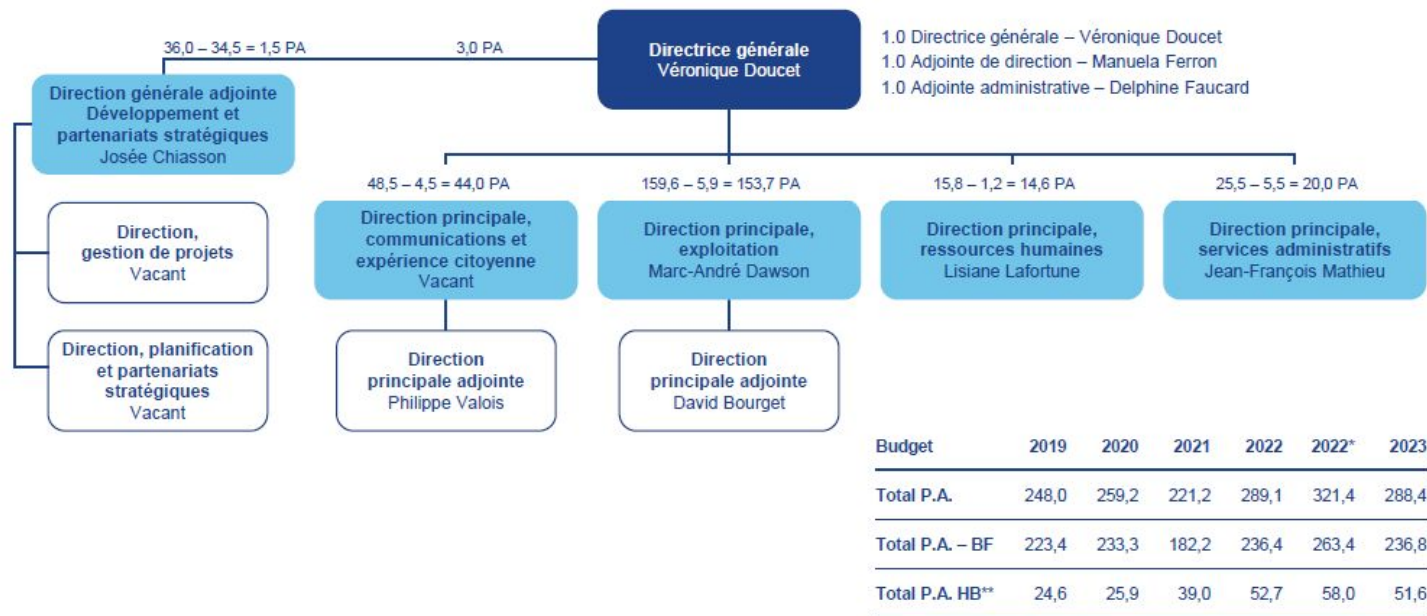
Directrice générale
Véronique Doucet

1.0 Directrice générale – Véronique Doucet
1.0 Adjointe de direction – Manuela Ferron
1.0 Adjointe administrative – Delphine Faucard

36,0 – 34,5 = 1,5 PA

3,0 PA

Direction générale adjointe
Développement et partenariats stratégiques
Josée Chiasson

Direction, gestion de projets
Vacant

Direction, planification et partenariats stratégiques
Vacant

48,5 – 4,5 = 44,0 PA

Direction principale, communications et expérience citoyenne
Vacant

Direction principale adjointe
Philippe Valois

159,6 – 5,9 = 153,7 PA

Direction principale, exploitation
Marc-André Dawson

Direction principale adjointe
David Bourget

15,8 – 1,2 = 14,6 PA

Direction principale, ressources humaines
Lisiane Lafortune

25,5 – 5,5 = 20,0 PA

Direction principale, services administratifs
Jean-François Mathieu

| Budget | 2019 | 2020 | 2021 | 2022 | 2022* | 2023 |
|---|---|---|---|---|---|---|
| Total P.A. | 248,0 | 259,2 | 221,2 | 289,1 | 321,4 | 288,4 |
| Total P.A. – BF | 223,4 | 233,3 | 182,2 | 236,4 | 263,4 | 236,8 |
| Total P.A. HB** | 24,6 | 25,9 | 39,0 | 52,7 | 58,0 | 51,6 |